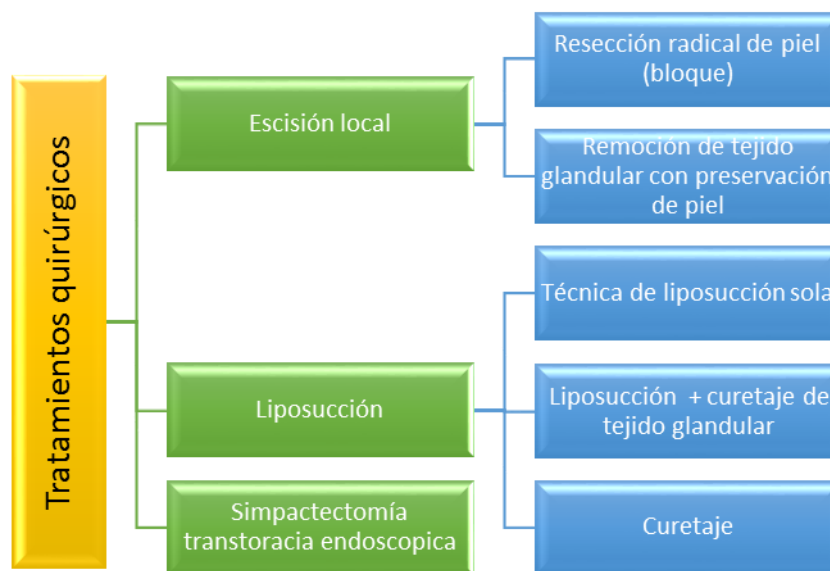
Tratamientos quirúrgicos

Escisión local

Resección radical de piel (bloque)

Remoción de tejido glandular con preservación de piel

Liposucción

Técnica de liposucción sola

Liposucción + curetaje de tejido glandular

Curetaje

Simpactectomía transtoracia endoscopica